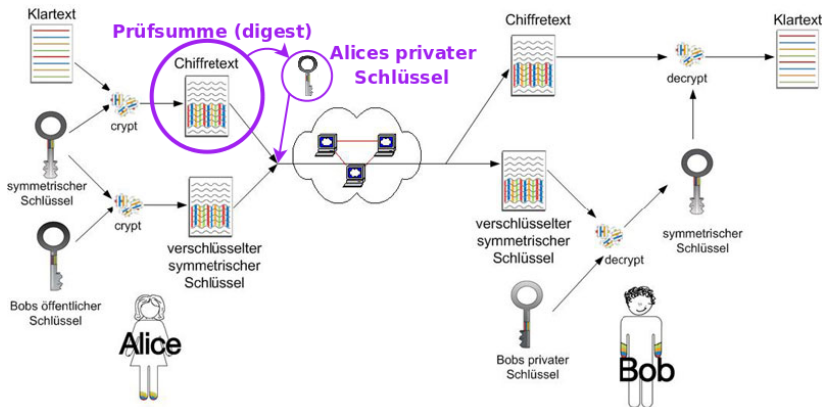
Klartext

Prüfsumme (digest)

Alices privater Schlüssel

Chiffretext

crypt

symmetrischer Schlüssel

crypt

verschlüsselter symmetrischer Schlüssel

Bobs öffentlicher Schlüssel

Alice

Chiffretext

decrypt

Klartext

verschlüsselter symmetrischer Schlüssel

decrypt

symmetrischer Schlüssel

Bobs privater Schlüssel

Bob